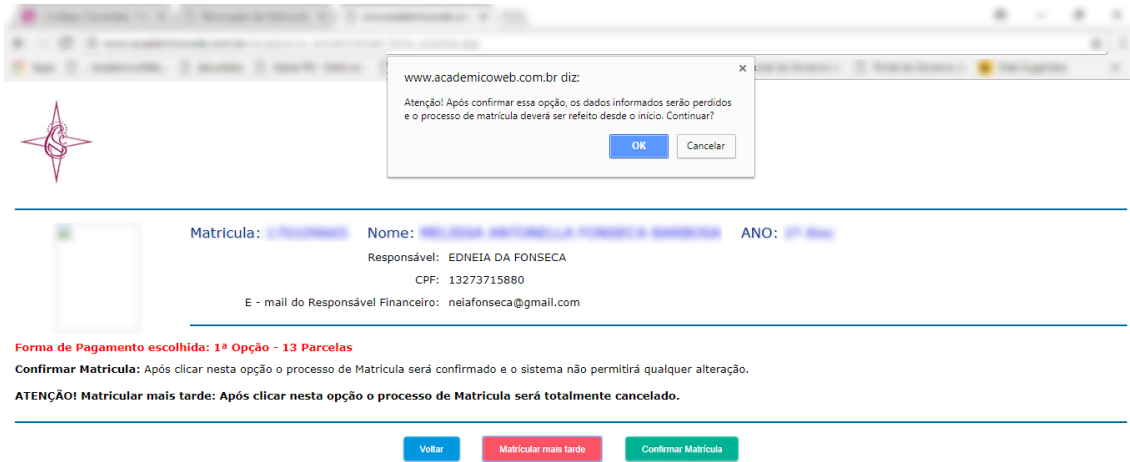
www.academicoweb.com.br diz:

Atenção! Após confirmar essa opção, os dados informados serão perdidos e o processo de matrícula deverá ser refeito desde o início. Continuar?

OK

Cancelar

Matricula: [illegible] Nome: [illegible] ANO: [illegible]

Responsável: EDNEIA DA FONSECA

CPF: 13273715880

E - mail do Responsável Financeiro: neiafonseca@gmail.com

Forma de Pagamento escolhida: 1ª Opção - 13 Parcelas

Confirmar Matricula: Após clicar nesta opção o processo de Matricula será confirmado e o sistema não permitirá qualquer alteração.

ATENÇÃO! Matricular mais tarde: Após clicar nesta opção o processo de Matricula será totalmente cancelado.

Voltar

Matricular mais tarde

Confirmar Matricula